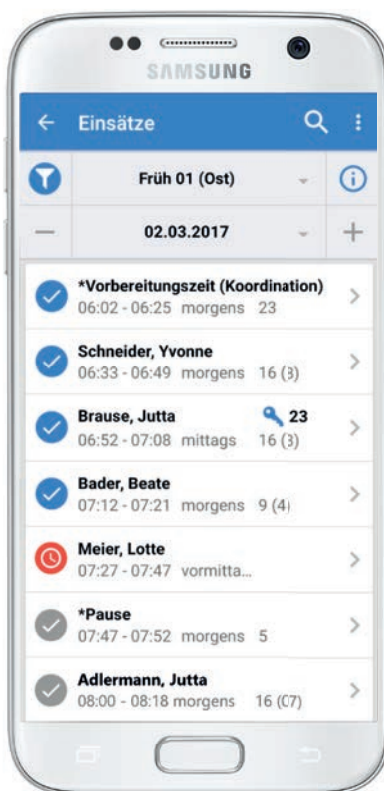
SAMSUNG

Einsätze

Früh 01 (Ost)

02.03.2017

*Vorbereitungszeit (Koordination)
06:02 - 06:25 morgens 23

Schneider, Yvonne
06:33 - 06:49 morgens 16 (3)

Brause, Jutta 23
06:52 - 07:08 mittags 16 (3)

Bader, Beate
07:12 - 07:21 morgens 9 (4)

Meier, Lotte
07:27 - 07:47 vormitta...

*Pause
07:47 - 07:52 morgens 5

Adlermann, Jutta
08:00 - 08:18 morgens 16 (C7)